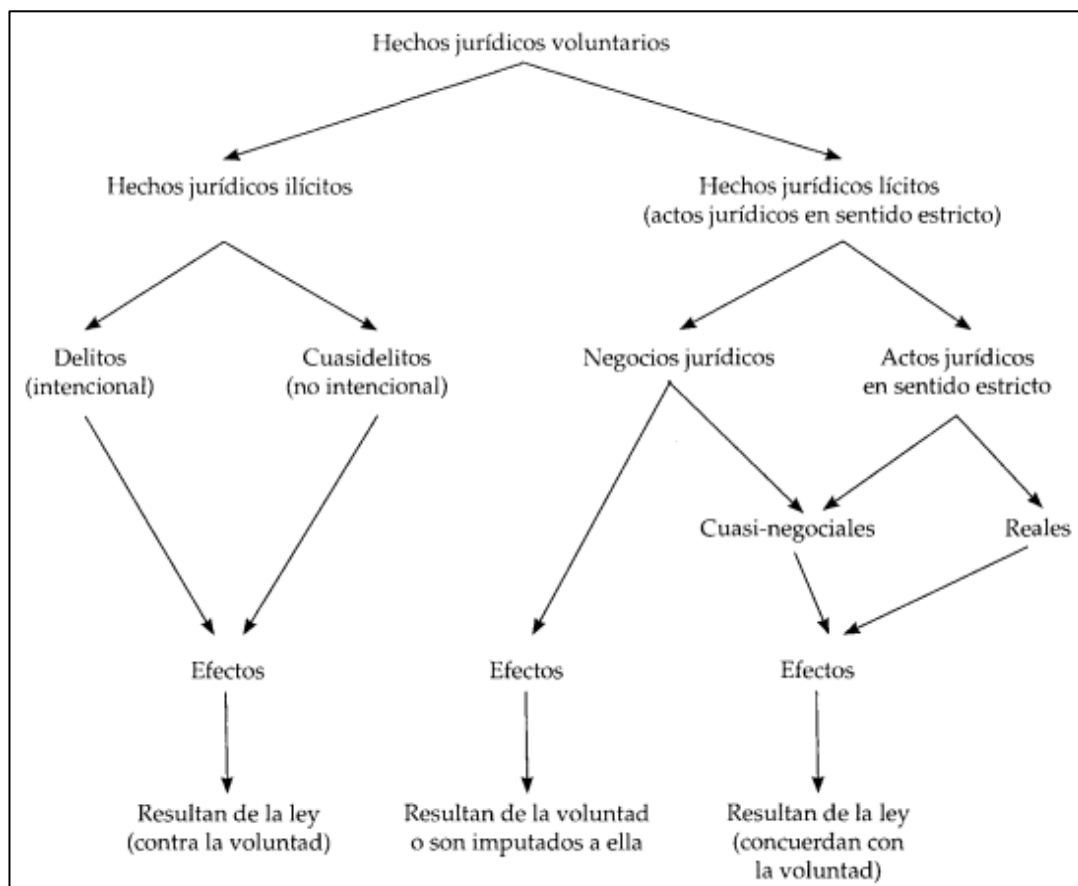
Hechos jurídicos voluntarios

Hechos jurídicos ilícitos

Hechos jurídicos lícitos
(actos jurídicos en sentido estricto)

Delitos
(intencional)

Cuasidelitos
(no intencional)

Negocios jurídicos

Actos jurídicos
en sentido estricto

Cuasi-negociales

Reales

Efectos

Efectos

Efectos

Resultan de la ley
(contra la voluntad)

Resultan de la voluntad
o son imputados a ella

Resultan de la ley
(concuerdan con
la voluntad)